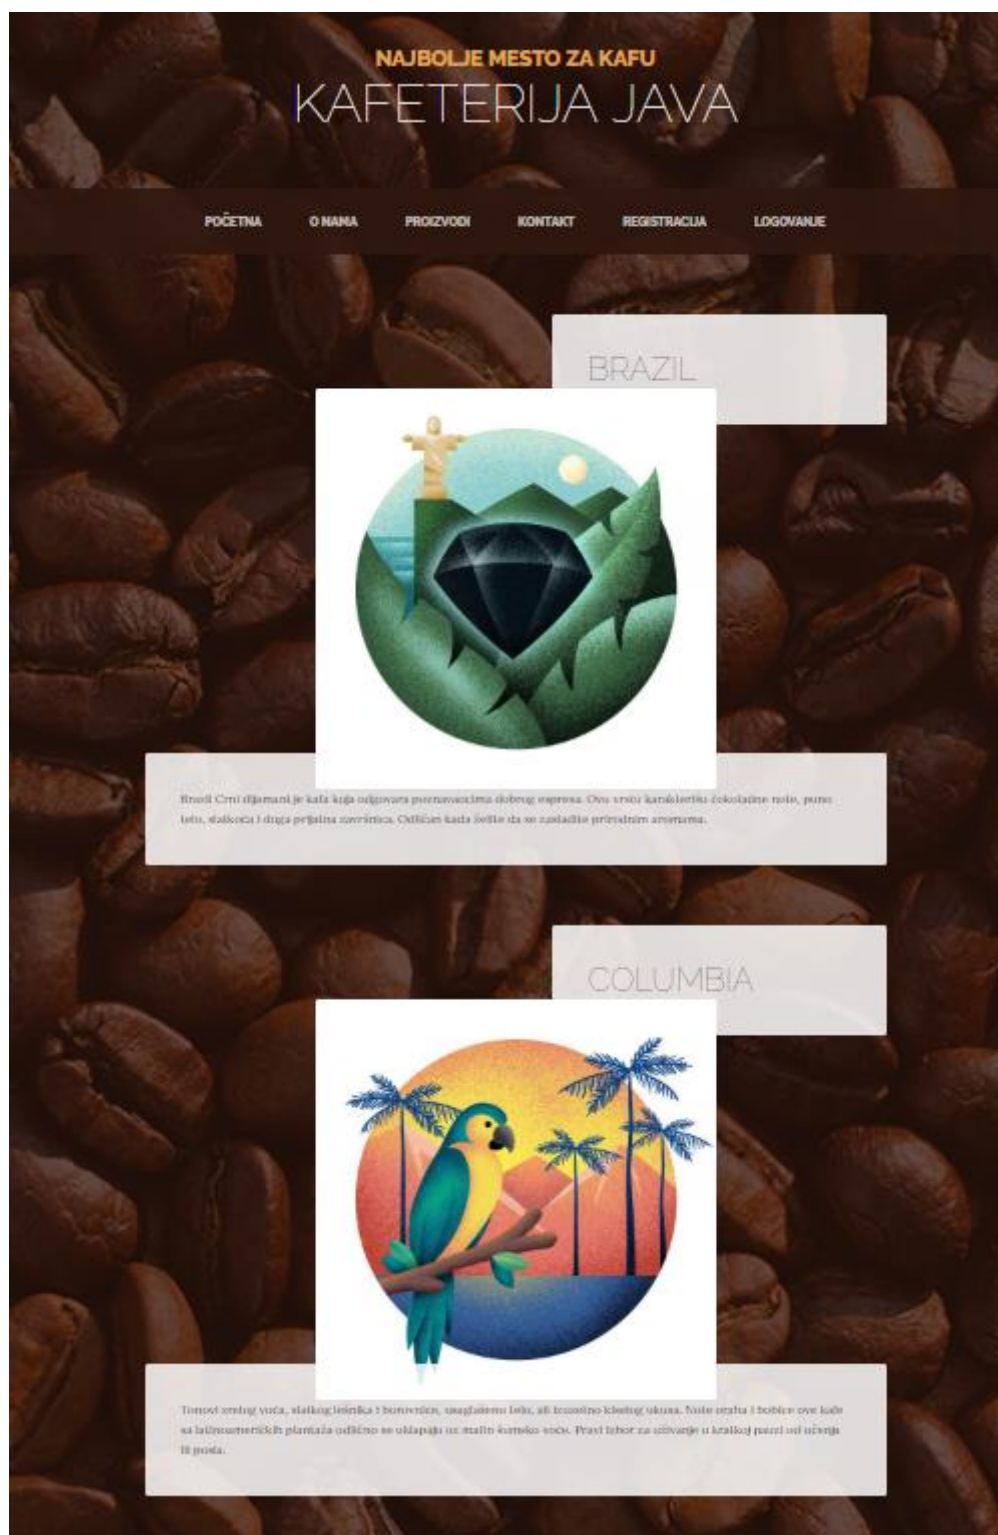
NAJBOLJE MESTO ZA KAFU
KAFETERIJA JAVA

POČETNA O NAMA PROIZVODI KONTAKT REGISTRACIJA LOGOVANJE

BRAZIL

Brazil Crni dijamant je kafa koja odgovara poznavaocima dobrog espresa. Ovu vrstu karakterišu čokoladne note, puno telo, slatkoća i duga prijatna završnica. Odličan kada želite da se zasladite prirodnim aromama.

COLUMBIA

Tonovi zrelog voća, slatkog lešnika i borovnice, usaglašeno telo, ali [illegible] ukusa. Note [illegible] i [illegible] ove kafe sa latinoameričkih plantaža odlično se uklapaju uz malo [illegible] voće. Pravi izbor za uživanje u kratkoj pauzi od učenja ili posla.